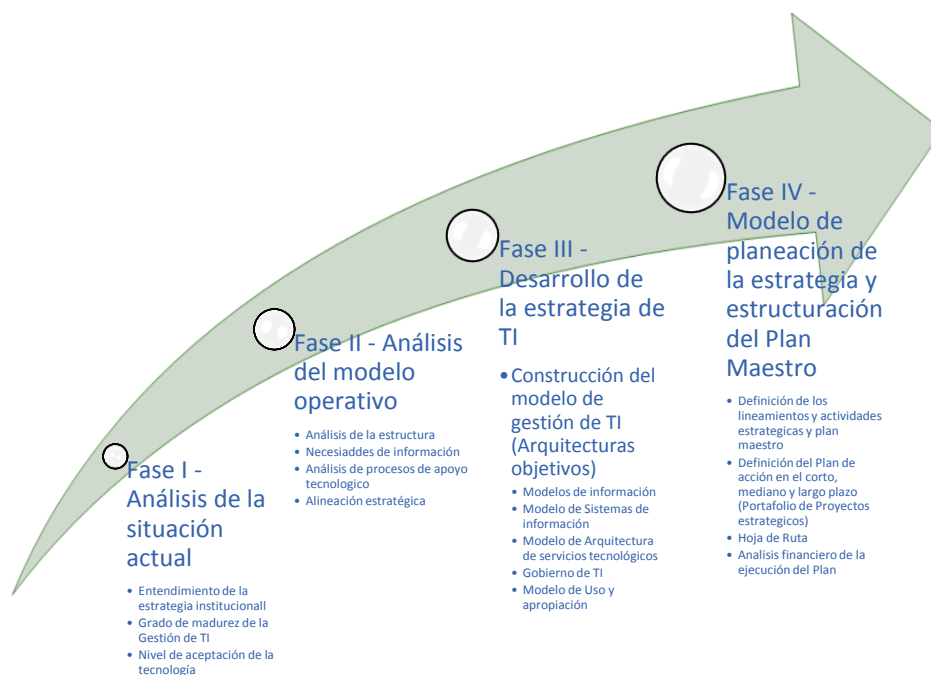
Fase I - Análisis de la situación actual

- Entendimiento de la estrategia institucionall
- Grado de madurez de la Gestión de TI
- Nivel de aceptación de la tecnología

Fase II - Análisis del modelo operativo

- Análisis de la estructura
- Necesiaddes de información
- Análisis de procesos de apoyo tecnologico
- Alineación estratégica

Fase III - Desarrollo de la estrategia de TI

- Construcción del modelo de gestión de TI (Arquitecturas objetivos)
  - Modelos de información
  - Modelo de Sistemas de información
  - Modelo de Arquitectura de servicios tecnológicos
  - Gobierno de TI
  - Modelo de Uso y apropiación

Fase IV - Modelo de planeación de la estrategia y estructuración del Plan Maestro

- Definición de los lineamientos y actividades estrategicas y plan maestro
- Definición del Plan de acción en el corto, mediano y largo plazo (Portafolio de Proyectos estrategicos)
- Hoja de Ruta
- Analisis financiero de la ejecución del Plan